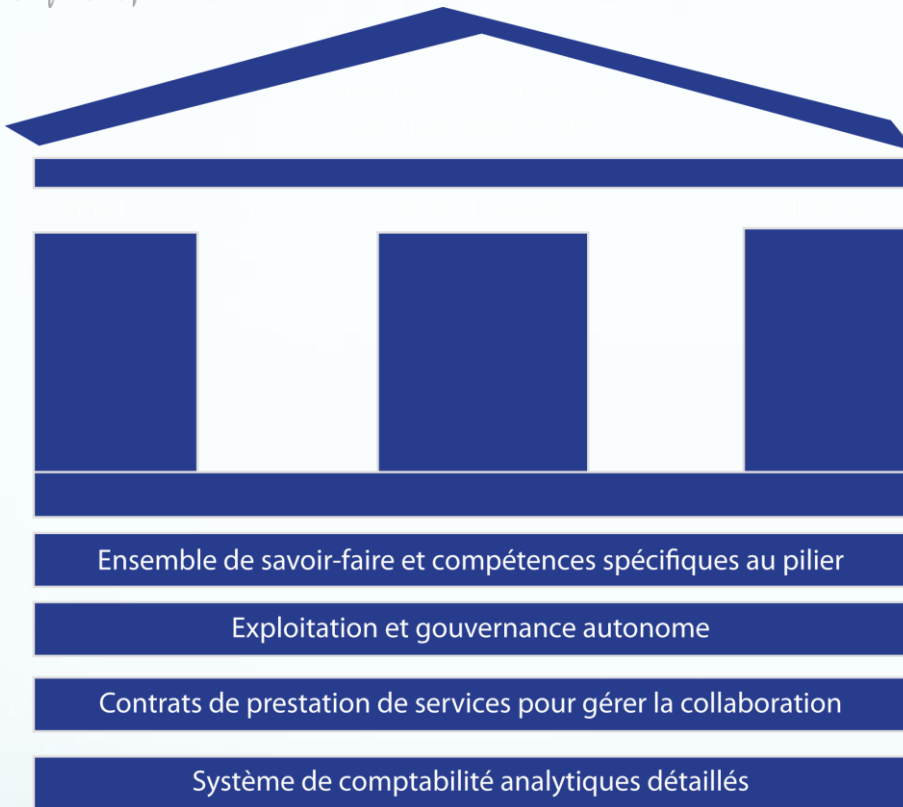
Ensemble de savoir-faire et compétences spécifiques au pilier

Exploitation et gouvernance autonome

Contrats de prestation de services pour gérer la collaboration

Système de comptabilité analytiques détaillés